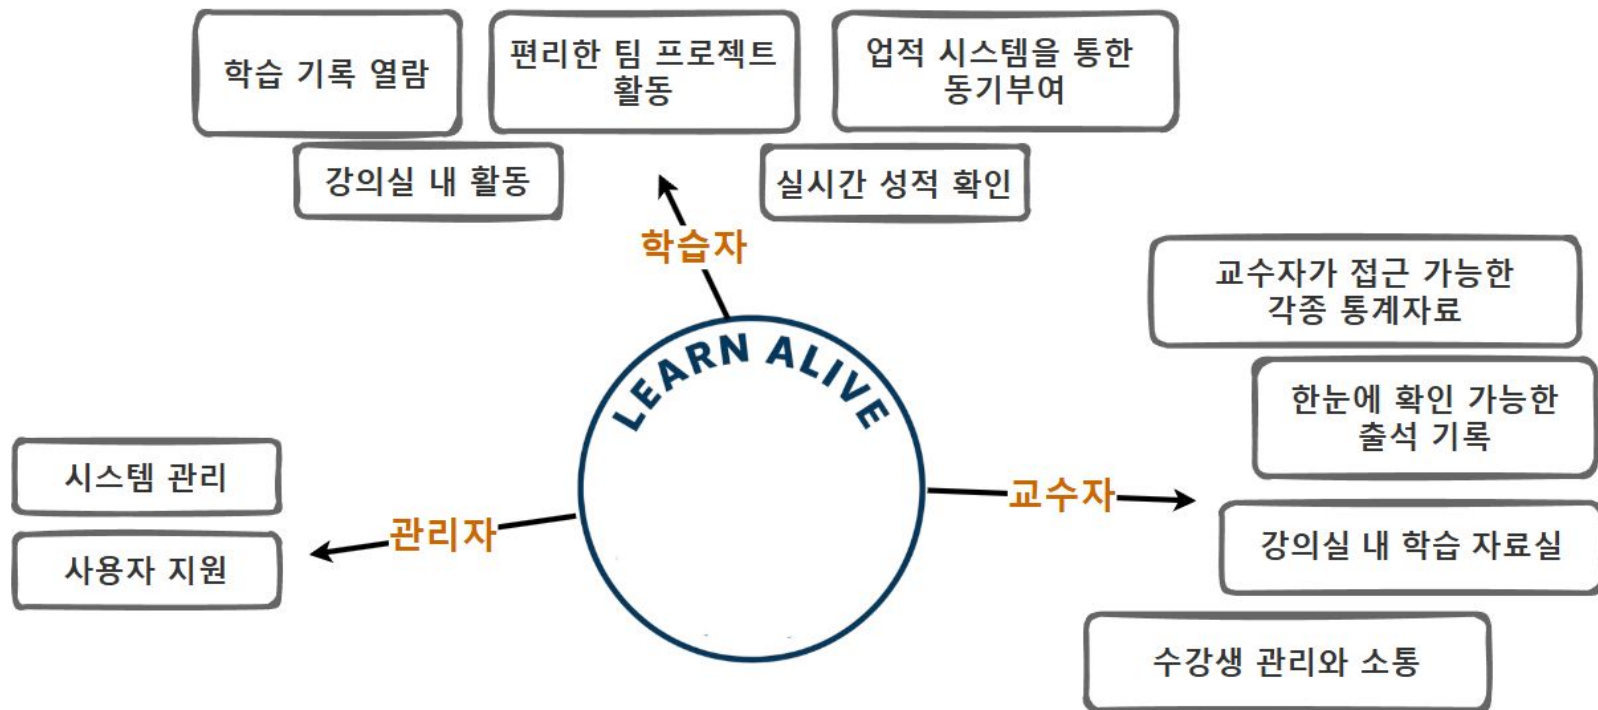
학습 기록 열람

편리한 팀 프로젝트 활동

업적 시스템을 통한 동기부여

강의실 내 활동

실시간 성적 확인

학습자

LEARN ALIVE

교수자가 접근 가능한 각종 통계자료

한눈에 확인 가능한 출석 기록

교수자

강의실 내 학습 자료실

수강생 관리와 소통

시스템 관리

관리자

사용자 지원